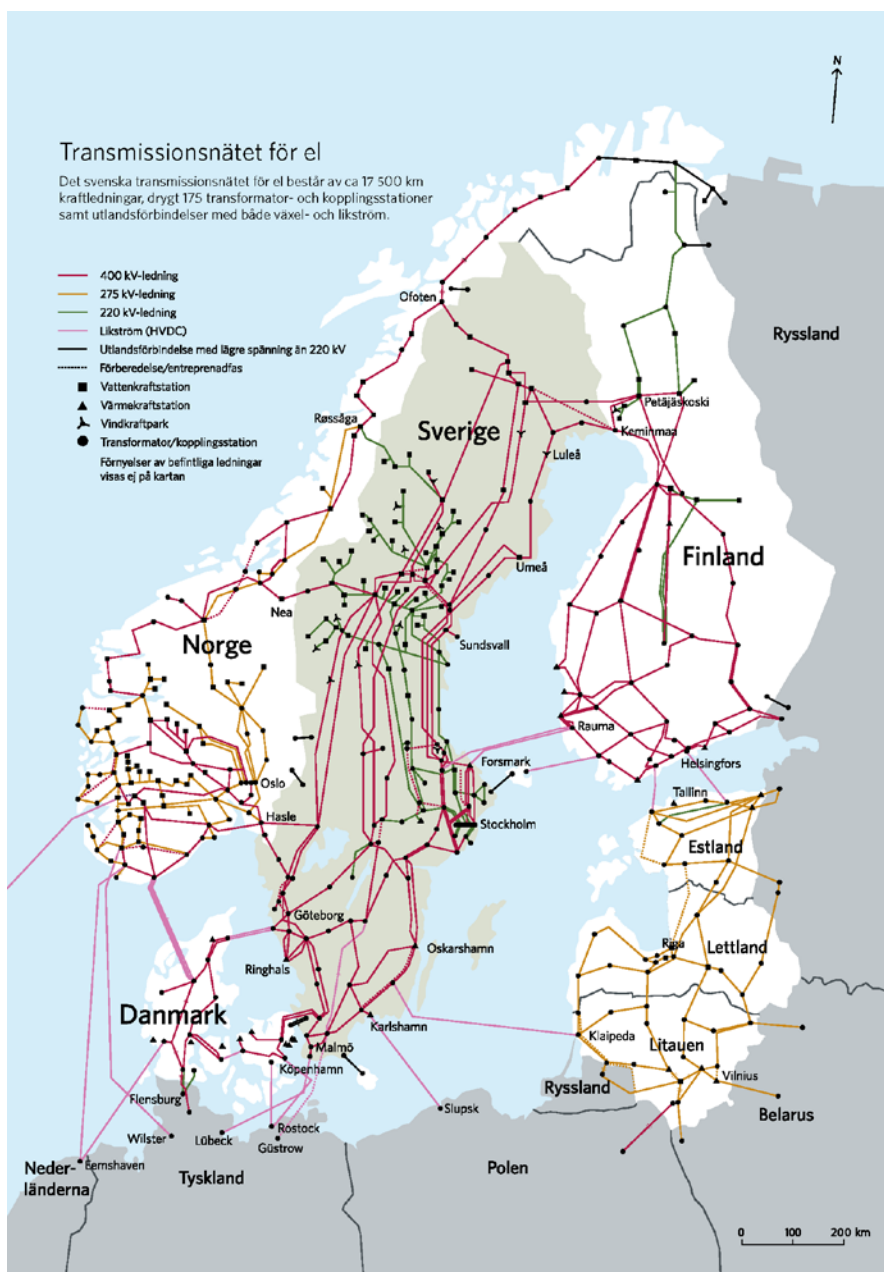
N

Transmissionsnätet för el

Det svenska transmissionsnätet för el består av ca 17 500 km kraftledningar, drygt 175 transformator- och kopplingsstationer samt utlandsförbindelser med både växel- och likström.

400 kV-ledning
275 kV-ledning
220 kV-ledning
Likström (HVDC)
Utlandsförbindelse med lägre spänning än 220 kV
Förberedelse/entreprenadfas
Vattenkraftstation
Värmekraftstation
Vindkraftpark
Transformator/kopplingsstation
Förnyelser av befintliga ledningar visas ej på kartan

Ryssland
Ofoten
Petäjäskoski
Keminmaa
Røssåga
Sverige
Luleå
Finland
Umeå
Nea
Norge
Sundsvall
Rauma
Oslo
Forsmark
Helsingfors
Tallinn
Hasle
Stockholm
Estland
Göteborg
Oskarshamn
Riga
Lettland
Ringhals
Danmark
Karlshamn
Klaipeda
Litauen
Malmö
København
Vilnius
Ryssland
Flensburg
Belarus
Slupsk
Wilster
Lübeck
Rostock
Güstrow
Nederländerna
Eemshaven
Tyskland
Polen
0
100
200 km